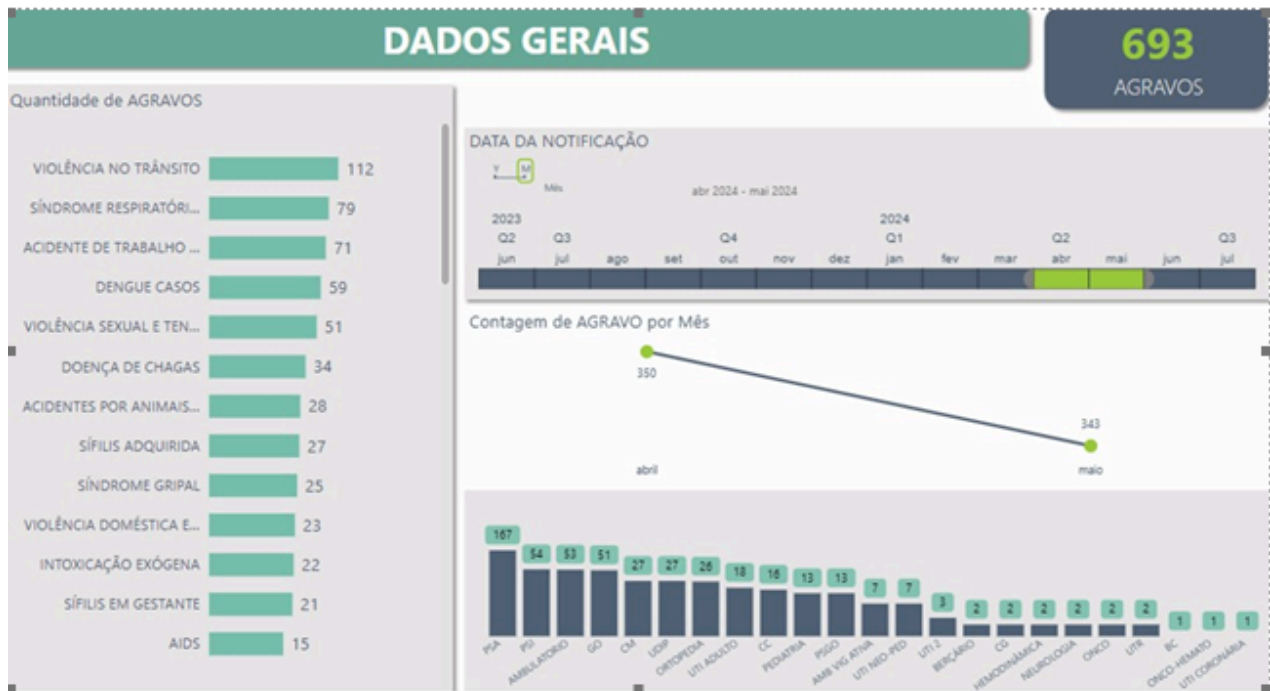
DADOS GERAIS

693
AGRAVOS

Quantidade de AGRAVOS

| | |
|---|---|
| VIOLÊNCIA NO TRÂNSITO | 112 |
| SÍNDROME RESPIRATÓRI... | 79 |
| ACIDENTE DE TRABALHO ... | 71 |
| DENGUE CASOS | 59 |
| VIOLÊNCIA SEXUAL E TEN... | 51 |
| DOENÇA DE CHAGAS | 34 |
| ACIDENTES POR ANIMAIS... | 28 |
| SÍFILIS ADQUIRIDA | 27 |
| SÍNDROME GRIPAL | 25 |
| VIOLÊNCIA DOMÉSTICA E... | 23 |
| INTOXICAÇÃO EXÓGENA | 22 |
| SÍFILIS EM GESTANTE | 21 |
| AIDS | 15 |

DATA DA NOTIFICAÇÃO
Y M
Mês
abr 2024 - mai 2024
2023
Q2 Q3 Q4
jun jul ago set out nov dez
2024
Q1 Q2 Q3
jan fev mar abr mai jun jul

Contagem de AGRAVO por Mês
350
abril
343
maio

| PSA | PSI | AMBULATORIO | GO | CM | UDIP | ORTOPEDIA | UTI ADULTO | CC | PEDIATRIA | PSGO | AMB VIG ATIVA | UTI NEO-PED | UTI 2 | BERÇÁRIO | CG | HEMODINÂMICA | NEUROLOGIA | ONCO | UTR | BC | ONCO-HEMATO | UTI CORONÁRIA |
|---|---|---|---|---|---|---|---|---|---|---|---|---|---|---|---|---|---|---|---|---|---|---|
| 167 | 54 | 53 | 51 | 27 | 27 | 26 | 18 | 16 | 13 | 13 | 7 | 7 | 3 | 2 | 2 | 2 | 2 | 2 | 2 | 1 | 1 | 1 |